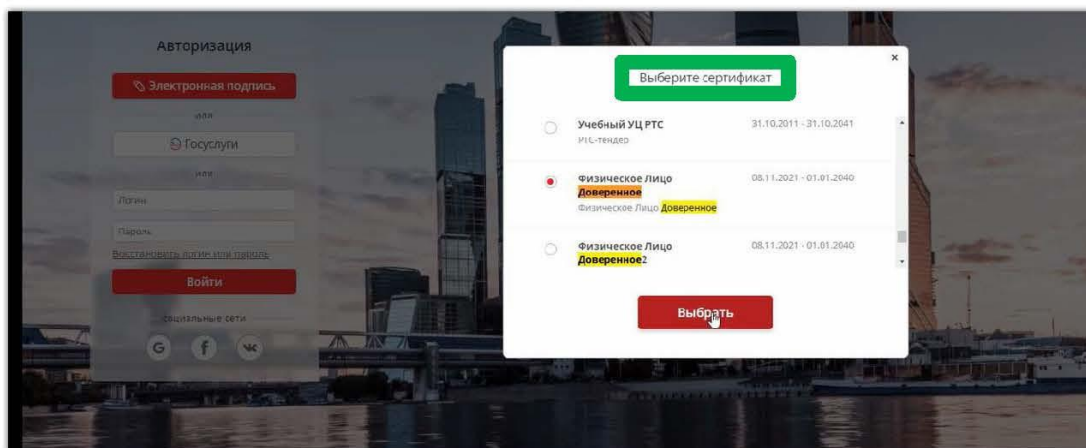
Авторизация

Электронная подпись

или

Госуслуги

или

Логин

Пароль

Восстановить логин или пароль

Войти

социальные сети

Выберите сертификат

×

Учебный УЦ РТС
РТС-тендер
31.10.2011 - 31.10.2041

Физическое Лицо Доверенное
Физическое Лицо Доверенное
08.11.2021 - 01.01.2040

Физическое Лицо Доверенное2
08.11.2021 - 01.01.2040

Выбрать